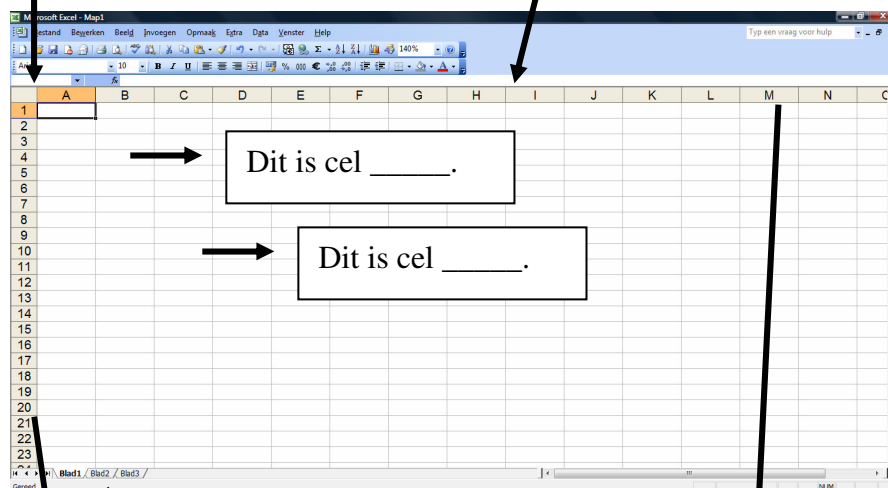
Microsoft Excel - Map1

Bestand Bewerken Beeld Invoegen Opmaak Extra Data Venster Help

Typ een vraag voor hulp

140%

Arial 10 B I U % 000 €

$f_x$

| | A | B | C | D | E | F | G | H | I | J | K | L | M | N | O |
|---|---|---|---|---|---|---|---|---|---|---|---|---|---|---|---|
| 1 | | | | | | | | | | | | | | | |
| 2 | | | | | | | | | | | | | | | |
| 3 | | | | | | | | | | | | | | | |
| 4 | | | | | | | | | | | | | | | |
| 5 | | | | | | | | | | | | | | | |
| 6 | | | | | | | | | | | | | | | |
| 7 | | | | | | | | | | | | | | | |
| 8 | | | | | | | | | | | | | | | |
| 9 | | | | | | | | | | | | | | | |
| 10 | | | | | | | | | | | | | | | |
| 11 | | | | | | | | | | | | | | | |
| 12 | | | | | | | | | | | | | | | |
| 13 | | | | | | | | | | | | | | | |
| 14 | | | | | | | | | | | | | | | |
| 15 | | | | | | | | | | | | | | | |
| 16 | | | | | | | | | | | | | | | |
| 17 | | | | | | | | | | | | | | | |
| 18 | | | | | | | | | | | | | | | |
| 19 | | | | | | | | | | | | | | | |
| 20 | | | | | | | | | | | | | | | |
| 21 | | | | | | | | | | | | | | | |
| 22 | | | | | | | | | | | | | | | |
| 23 | | | | | | | | | | | | | | | |

Dit is cel _____.

Dit is cel _____.

Blad1 Blad2 Blad3

Gereed

NUM